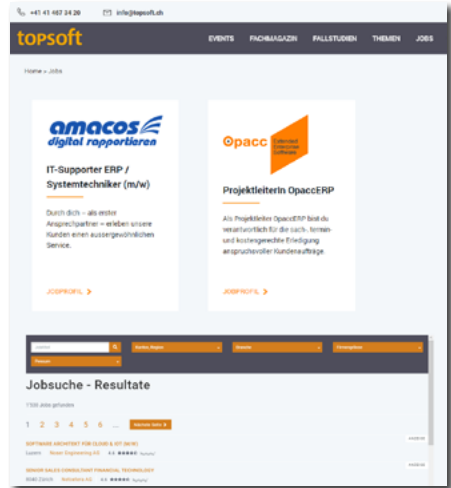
+41 41 467 24 20 info@topsoft.ch

topsoft

EVENTS FACHMAGAZIN FALLSTUDIEN THEMEN JOBS

Home > Jobs

amacos digital rapportieren

IT-Supporter ERP / Systemtechniker (m/w)

Durch dich – als erster Ansprechpartner – erleben unsere Kunden einen aussergewöhnlichen Service.

JOBPROFIL >

Opacc Extended Enterprise Software

ProjektleiterIn OpaccERP

Als Projektleiter OpaccERP bist du verantwortlich für die sach-, termin- und kostengerechte Erledigung anspruchsvoller Kundenaufträge.

JOBPROFIL >

Jobsuche - Resultate

1 2 3 4 5 6 ...

SOFTWARE ARCHITEKT FÜR CLOUD & IOT (M/W)

SENIOR SALES CONSULTANT FINANCIAL TECHNOLOGY